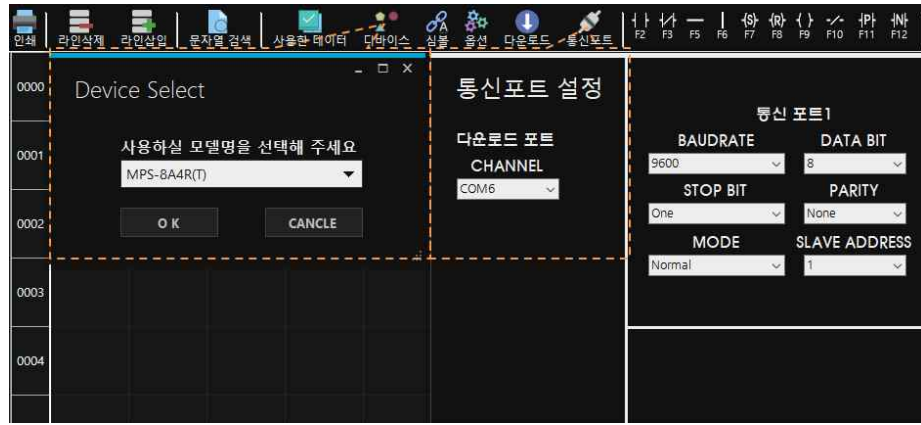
인쇄 라인삭제 라인삽입 문자열 검색 사용한 데이터 디바이스 심볼 옵션 다운로드 통신포트 F2 F3 F5 F6 F7 F8 F9 F10 F11 F12

0000
0001
0002
0003
0004

Device Select

사용하실 모델명을 선택해 주세요

MPS-8A4R(T)

O K

CANCLE

통신포트 설정

다운로드 포트

CHANNEL

COM6

통신 포트1

| BAUDRATE | DATA BIT |
|---|---|
| 9600 | 8 |
| STOP BIT | PARITY |
| One | None |
| MODE | SLAVE ADDRESS |
| Normal | 1 |